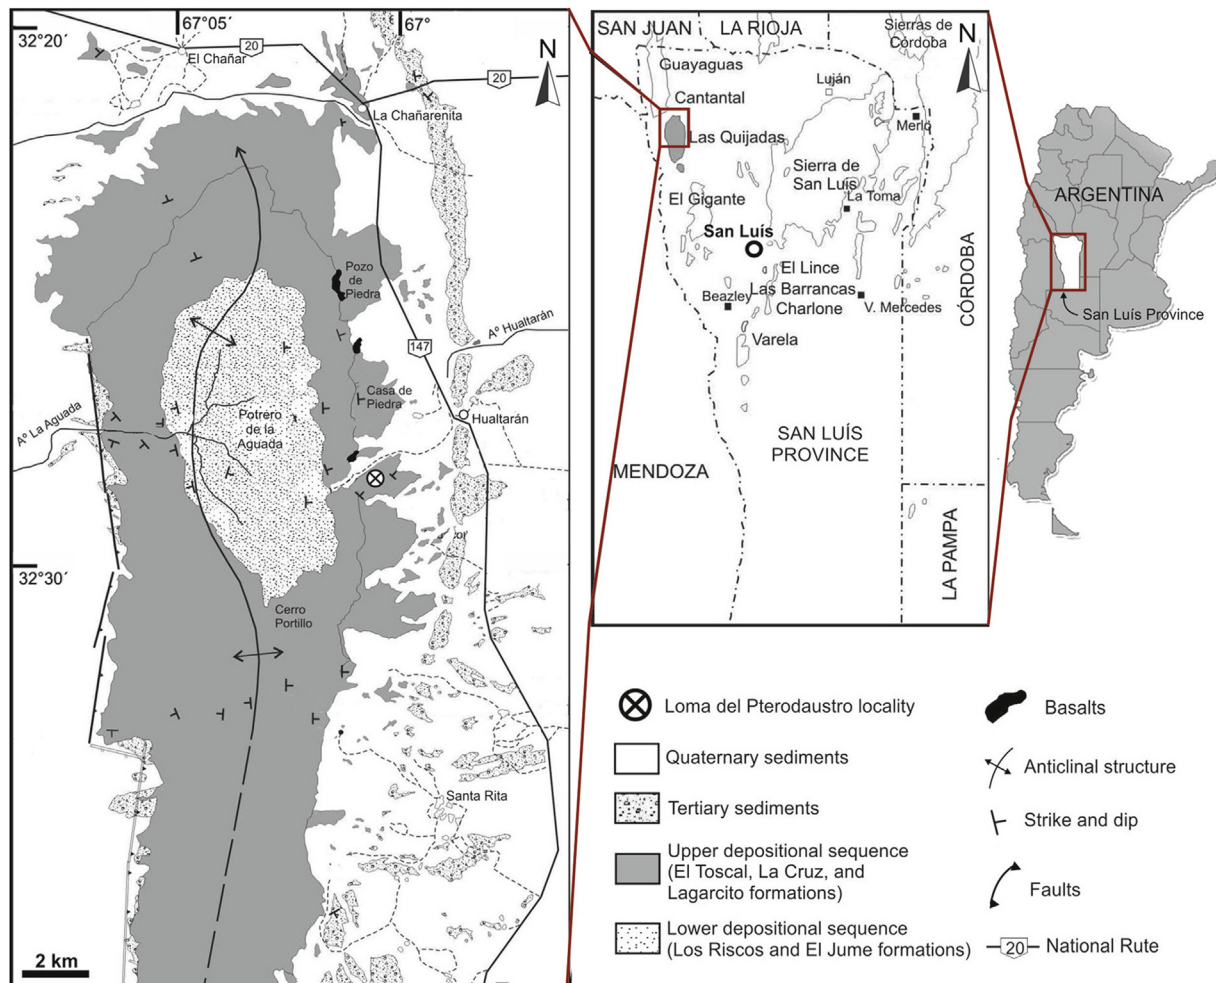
67°05´
67°
32°20´
El Chañar
20
20
N
La Chañarenita
Pozo de Piedra
Aº Hualtarán
147
Casa de Piedra
Hualtarán
Potrero de la Aguada
Aº La Aguada
32°30´
Cerro Portillo
Santa Rita
2 km

SAN JUAN
LA RIOJA
Sierras de Córdoba
N
Guayaguas
Luján
Cantantal
Merlo
Las Quijadas
Sierra de San Luís
El Gigante
La Toma
San Luís
El Lince
Las Barrancas
Beazley
Charlone
V. Mercedes
CÓRDOBA
Varela
SAN LUÍS PROVINCE
MENDOZA
LA PAMPA

ARGENTINA
San Luís Province

Loma del Pterodaustro locality
Quaternary sediments
Tertiary sediments
Upper depositional sequence (El Toscal, La Cruz, and Lagarcito formations)
Lower depositional sequence (Los Riscos and El Jume formations)
Basalts
Anticlinal structure
Strike and dip
Faults
20 National Rute